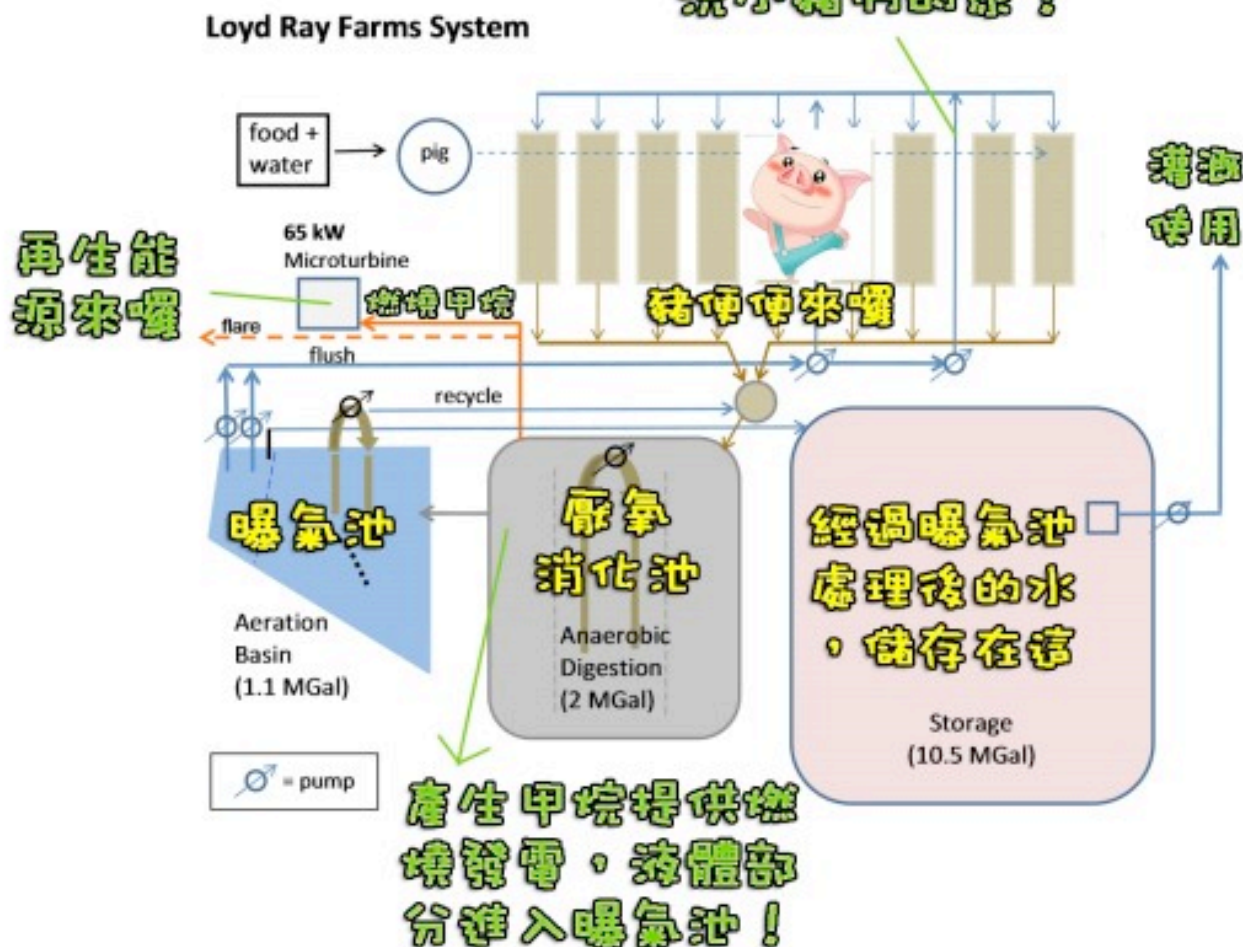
Loyd Ray Farms System

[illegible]

food + water

pig

灌溉使用

再生能源來囉

65 kW Microturbine

燃燒甲烷

豬便便來囉

flare

flush

recycle

曝氣池

厭氧消化池

經過曝氣池處理後的水，儲存在這

Aeration Basin (1.1 MGal)

Anaerobic Digestion (2 MGal)

Storage (10.5 MGal)

= pump

產生甲烷提供燃燒發電，液體部分進入曝氣池！